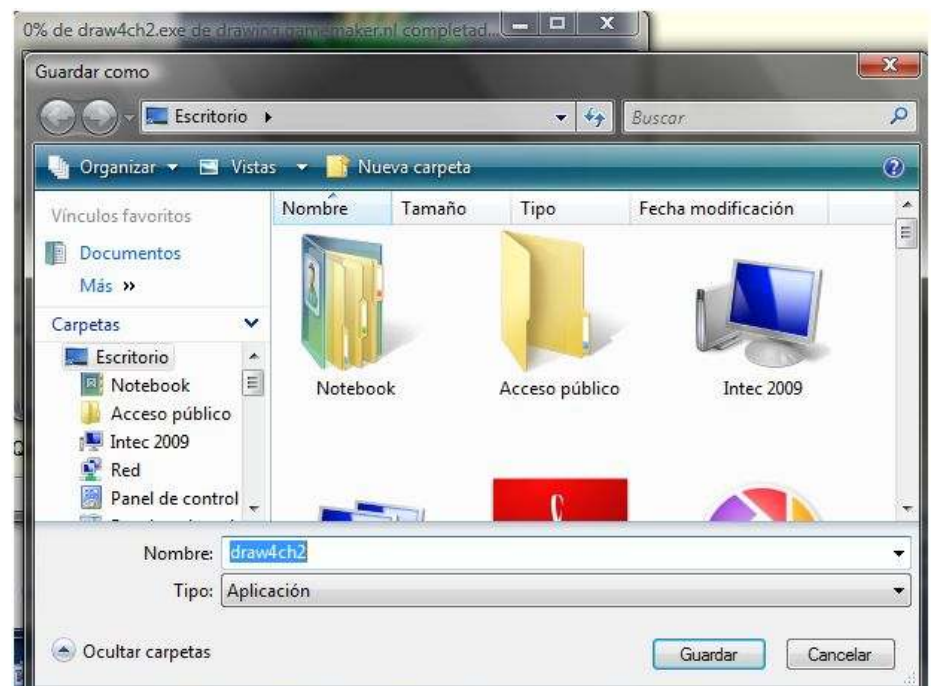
0% de draw4ch2.exe de drawing.gamemaker.nl completad...

Guardar como

Escritorio ▸

Buscar

Organizar ▾ Vistas ▾ Nueva carpeta

Vínculos favoritos

Documentos

Más »

Carpetas

Escritorio

Notebook

Acceso público

Intec 2009

Red

Panel de control

| Nombre | Tamaño | Tipo | Fecha modificación |
|---|---|---|---|

Notebook

Acceso público

Intec 2009

Nombre: draw4ch2

Tipo: Aplicación

Ocultar carpetas

Guardar

Cancelar